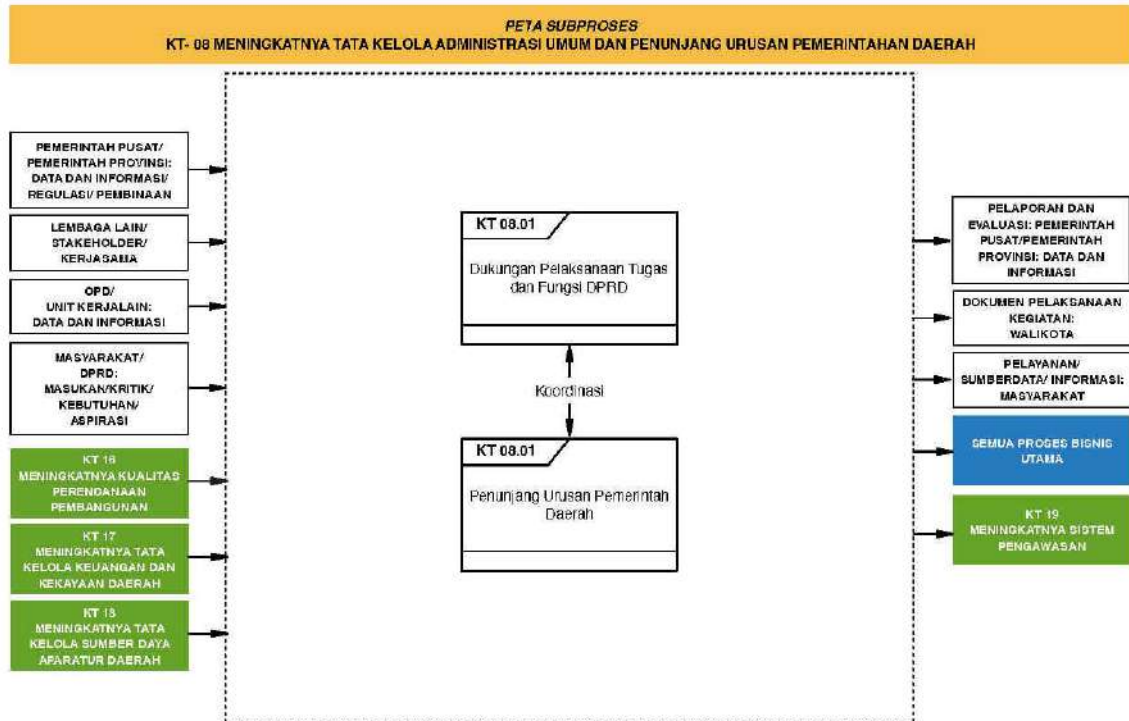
PETA SUBPROSES
KT- 08 MENINGKATNYA TATA KELOLA ADMINISTRASI UMUM DAN PENUNJANG URUSAN PEMERINTAHAN DAERAH

PEMERINTAH PUSAT/ PEMERINTAH PROVINSI: DATA DAN INFORMASI/ REGULASI/ PEMBINAAN

LEMBAGA LAIN/ STAKEHOLDER/ KERJASAMA

OPD/ UNIT KERJALAIN: DATA DAN INFORMASI

MASYARAKAT/ DPRD: MASUKAN/KRITIK/ KEBUTUHAN/ ASPIRASI

KT 16 MENINGKATNYA KUALITAS PERENCANAAN PEMBANGUNAN

KT 17 MENINGKATNYA TATA KELOLA KEUANGAN DAN KEKAYAAN DAERAH

KT 18 MENINGKATNYA TATA KELOLA SUMBER DAYA APARATUR DAERAH

KT 08.01
Dukungan Pelaksanaan Tugas dan Fungsi DPRD

Koordinasi

KT 08.01
Penunjang Urusan Pemerintah Daerah

PELAPORAN DAN EVALUASI: PEMERINTAH PUSAT/PEMERINTAH PROVINSI: DATA DAN INFORMASI

DOKUMEN PELAKSANAAN KEGIATAN: WALIKOTA

PELAYANAN/ SUMBERDATA/ INFORMASI: MASYARAKAT

SEMUA PROSES BISNIS UTAMA

KT 19 MENINGKATNYA SISTEM PENGAWASAN